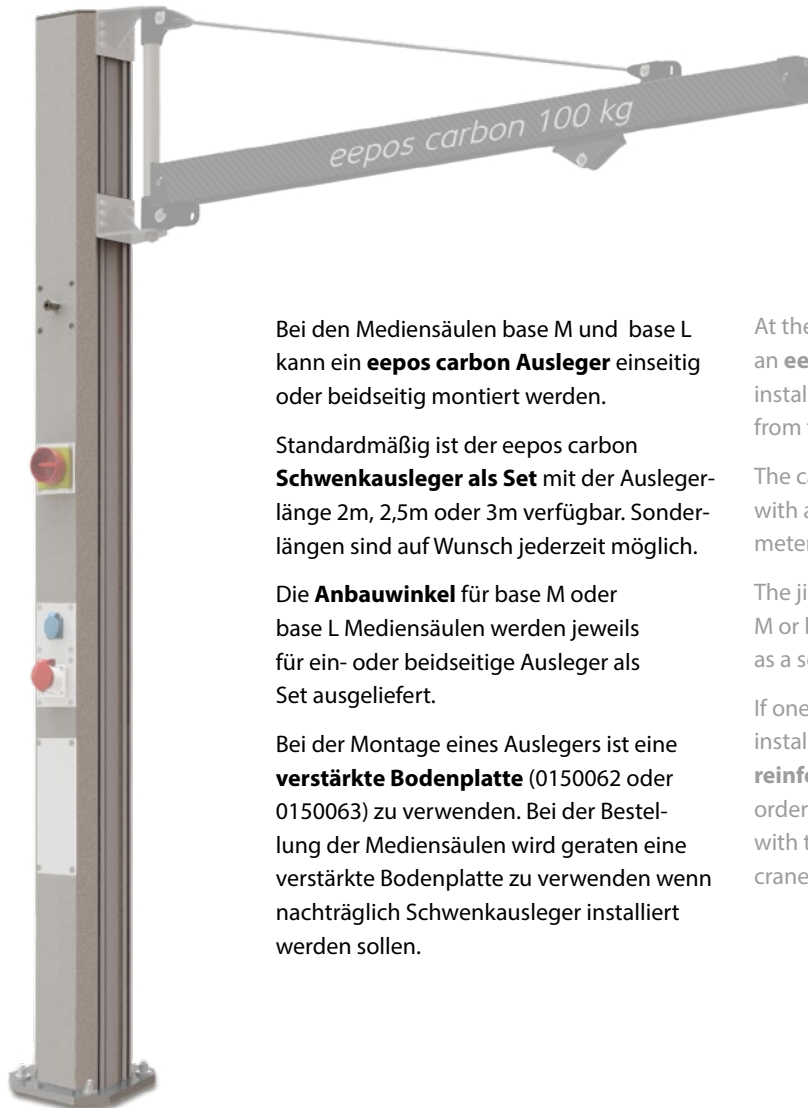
eepos carbon 100 kg

Bei den Mediensäulen base M und base L kann ein **eepos carbon Ausleger** einseitig oder beidseitig montiert werden.

Standardmäßig ist der eepos carbon **Schwenkausleger als Set** mit der Auslegerlänge 2m, 2,5m oder 3m verfügbar. Sonderlängen sind auf Wunsch jederzeit möglich.

Die **Anbauwinkel** für base M oder base L Mediensäulen werden jeweils für ein- oder beidseitige Ausleger als Set ausgeliefert.

Bei der Montage eines Auslegers ist eine **verstärkte Bodenplatte** (0150062 oder 0150063) zu verwenden. Bei der Bestellung der Mediensäulen wird geraten eine verstärkte Bodenplatte zu verwenden wenn nachträglich Schwenkausleger installiert werden sollen.

At the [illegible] an **ee**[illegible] instal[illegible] from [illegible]

The ca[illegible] with a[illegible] meter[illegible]

The ji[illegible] M or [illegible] as a s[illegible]

If one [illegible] instal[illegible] **reinf**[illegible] order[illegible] with t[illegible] crane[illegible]